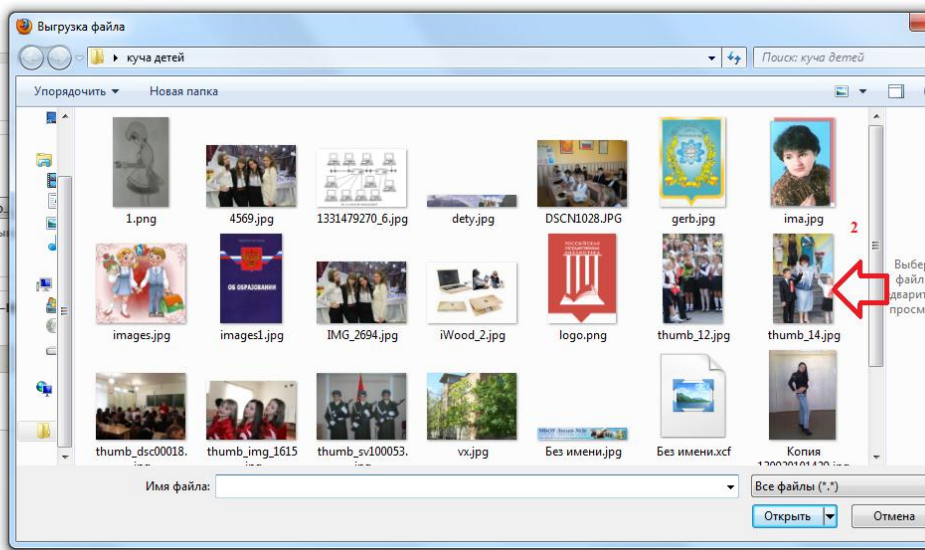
Выгрузка файла

куча детей

Поиск: куча детей

Упорядочить ▾ Новая папка

1.png
4569.jpg
1331479270_6.jpg
dety.jpg
DSCN1028.JPG
gerb.jpg
ima.jpg

2

images.jpg
images1.jpg
IMG_2694.jpg
iWood_2.jpg
logo.png
thumb_12.jpg
thumb_14.jpg

thumb_dsc00018.jpg
thumb_img_1615
thumb_sv100053.jpg
vx.jpg
Без имени.jpg
Без имени.xcf
Копия 120020101420.jpg

Выбер файл дварит просм

Имя файла:

Все файлы (*.*)

Открыть

Отмена